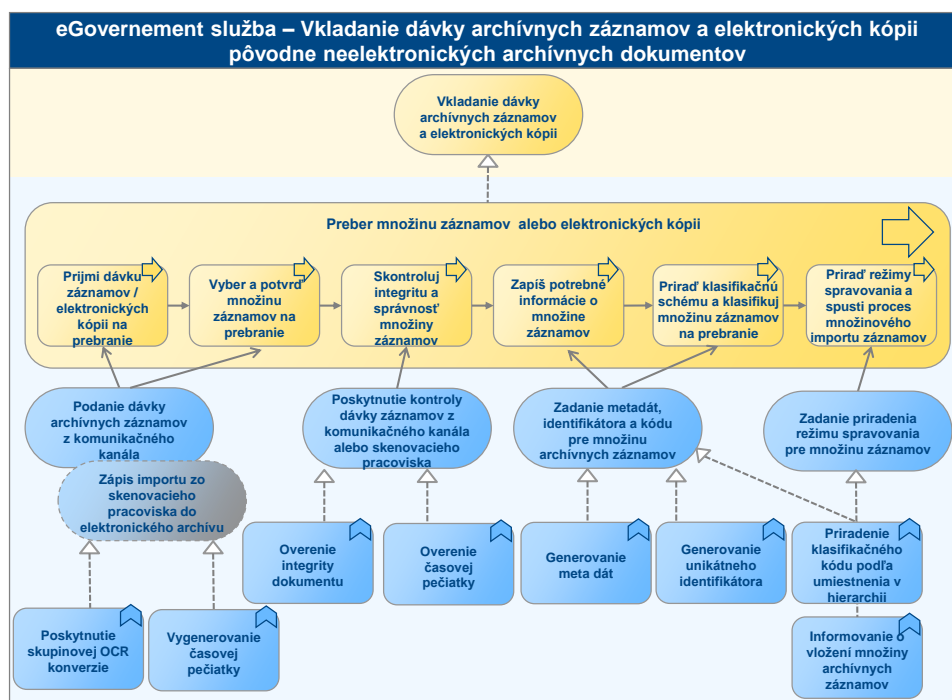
eGovernement služba – Vkladanie dávky archívnych záznamov a elektronických kópii pôvodne neelektronických archívnych dokumentov

Vkladanie dávky archívnych záznamov a elektronických kópii

Preber množinu záznamov alebo elektronických kópii

Prijmi dávku záznamov / elektronických kópii na prebranie

Vyber a potvrď množinu záznamov na prebranie

Skontroluj integritu a správnosť množiny záznamov

Zapíš potrebné informácie o množine záznamov

Priraď klasifikačnú schému a klasifikuj množinu záznamov na prebranie

Priraď režimy spravovania a spusti proces množinového importu záznamov

Podanie dávky archívnych záznamov z komunikačného kanála

Zápis importu zo skenovacieho pracoviska do elektronického archívu

Poskytnutie kontroly dávky záznamov z komunikačného kanála alebo skenovacieho pracoviska

Zadanie metadát, identifikátora a kódu pre množinu archívnych záznamov

Zadanie priradenia režimu spravovania pre množinu záznamov

Overenie integrity dokumentu

Overenie časovej pečiatky

Generovanie meta dát

Generovanie unikátneho identifikátora

Priradenie klasifikačného kódu podľa umiestnenia v hierarchii

Poskytnutie skupinovej OCR konverzie

Vygenerovanie časovej pečiatky

Informovanie o vložení množiny archívnych záznamov